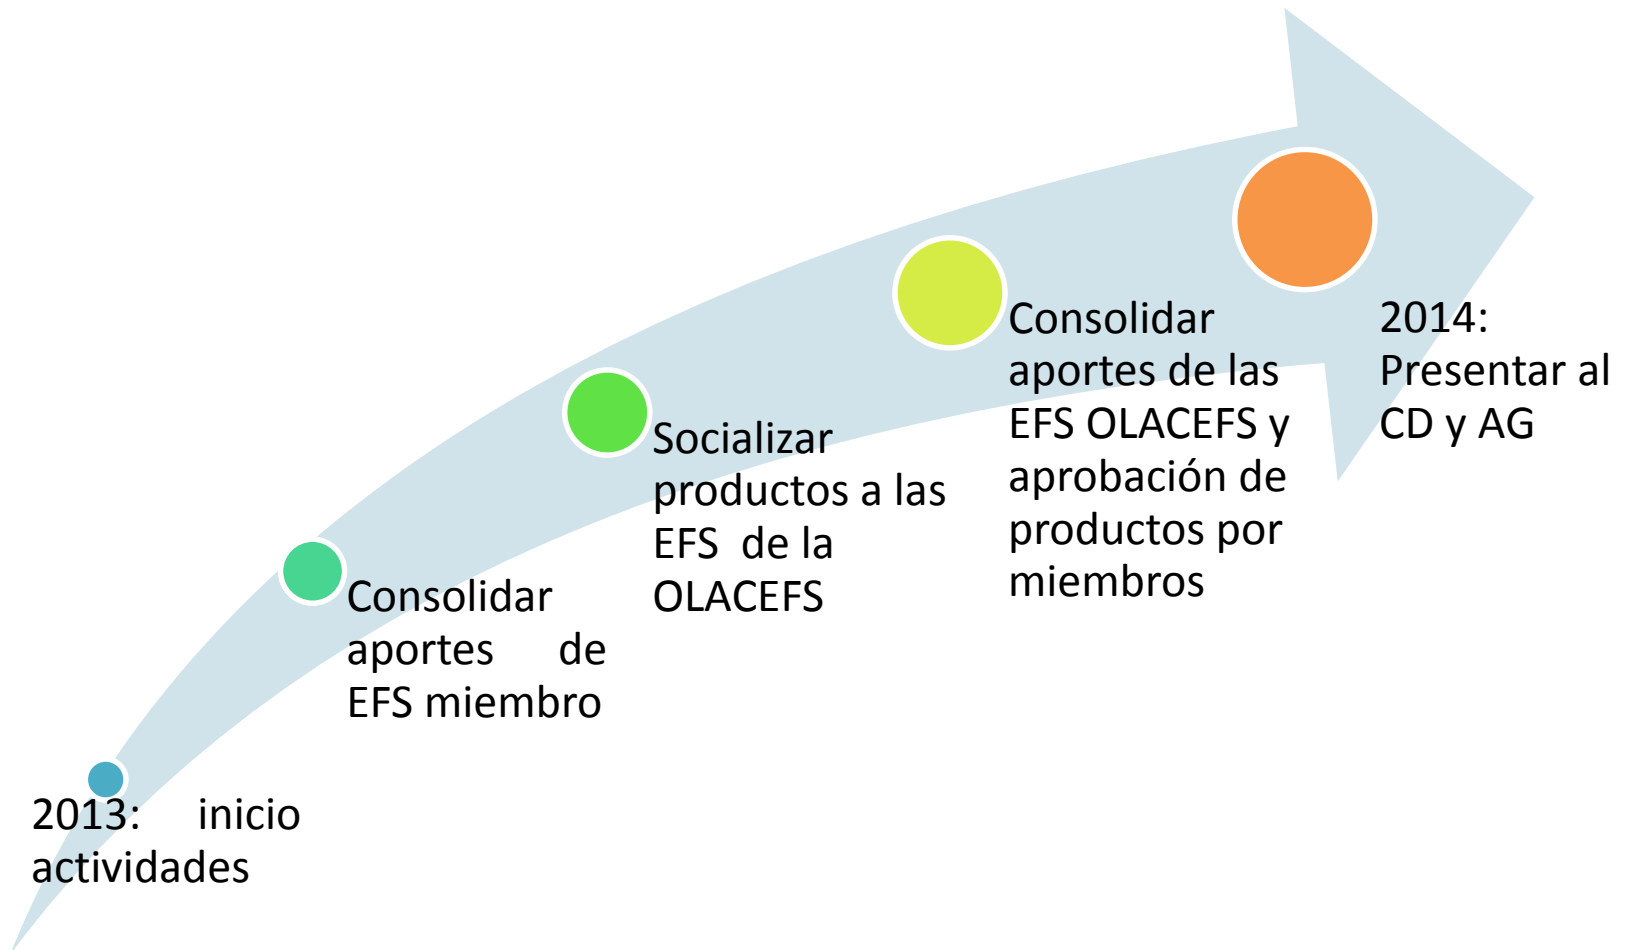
2013: inicio actividades

Consolidar aportes de EFS miembro

Socializar productos a las EFS de la OLACEFS

Consolidar aportes de las EFS OLACEFS y aprobación de productos por miembros

2014: Presentar al CD y AG